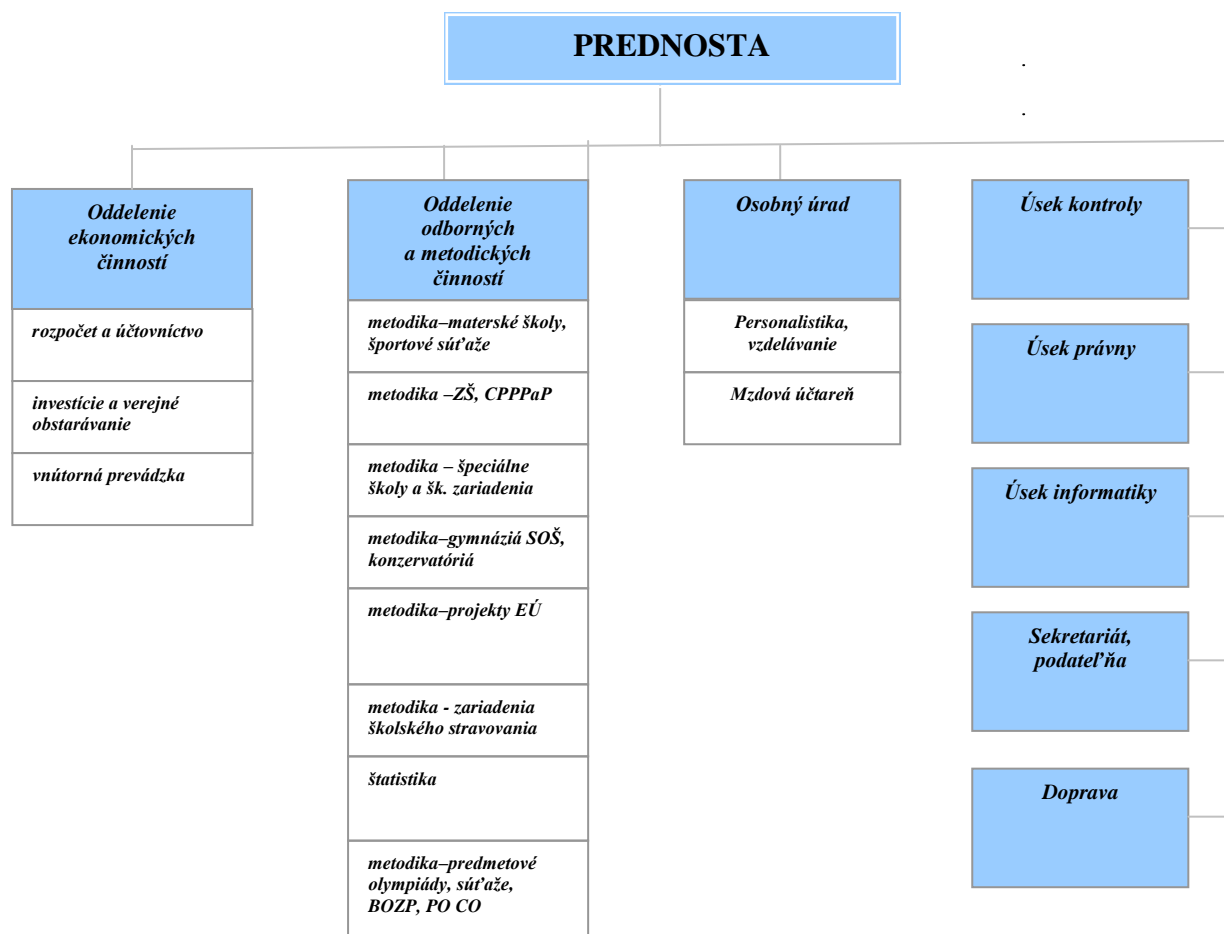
PREDNOSTA

Oddelenie ekonomických činností

rozpočet a účtovníctvo

investície a verejné obstarávanie

vnútorná prevádzka

Oddelenie odborných a metodických činností

metodika–materské školy, športové súťaže

metodika –ZŠ, CPPPaP

metodika – špeciálne školy a šk. zariadenia

metodika–gymnáziá SOŠ, konzervatóriá

metodika–projekty EÚ

metodika - zariadenia školského stravovania

štatistika

metodika–predmetové olympiády, súťaže, BOZP, PO CO

Osobný úrad

Personalistika, vzdelávanie

Mzdová účtareň

Úsek kontroly

Úsek právny

Úsek informatiky

Sekretariát, podateľňa

Doprava